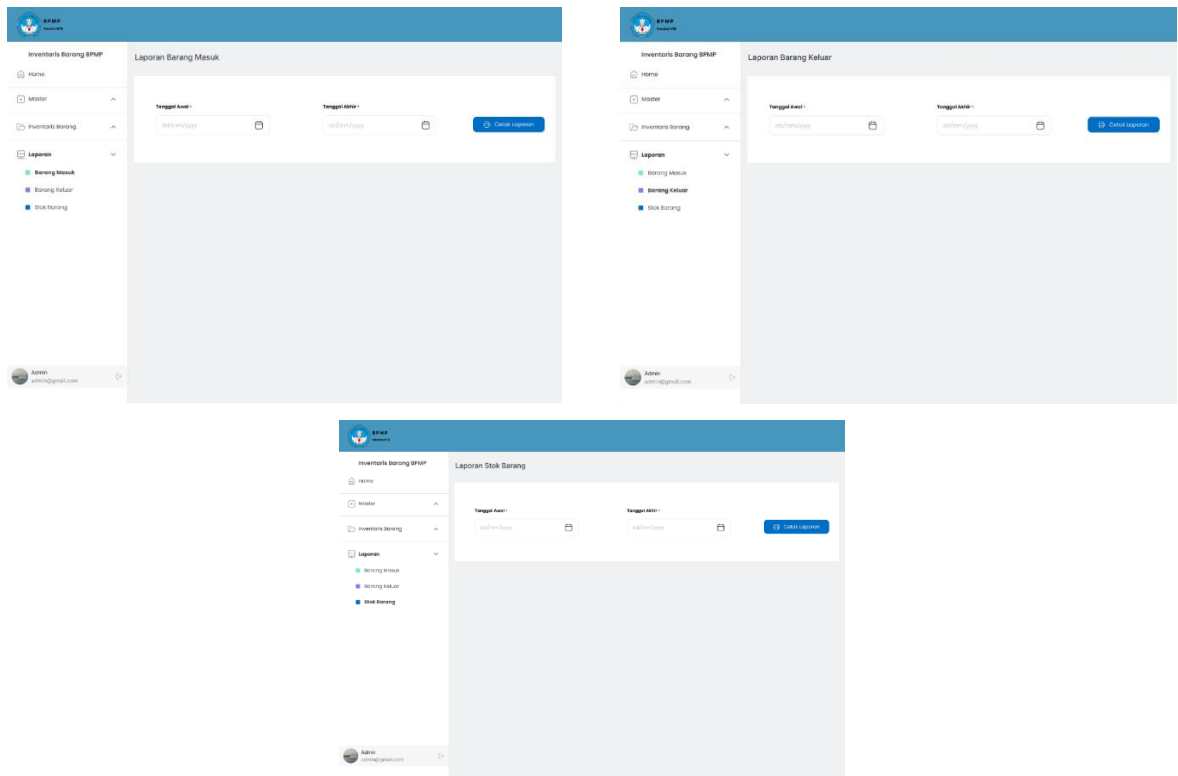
BPMP
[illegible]

Inventaris Barang BPMP

Home

Master

Inventaris Barang

Laporan

Barang Masuk

Barang Keluar

Stok Barang

Admin
admin@gmail.com

Laporan Barang Masuk

Tanggal Awal *
dd/mm/yyyy

Tanggal Akhir *
dd/mm/yyyy

Cetak Laporan

BPMP
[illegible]

Inventaris Barang BPMP

Home

Master

Inventaris Barang

Laporan

Barang Masuk

Barang Keluar

Stok Barang

Admin
admin@gmail.com

Laporan Barang Keluar

Tanggal Awal *
dd/mm/yyyy

Tanggal Akhir *
dd/mm/yyyy

Cetak Laporan

BPMP
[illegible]

Inventaris Barang BPMP

Home

Master

Inventaris Barang

Laporan

Barang Masuk

Barang Keluar

Stok Barang

Admin
admin@gmail.com

Laporan Stok Barang

Tanggal Awal *
dd/mm/yyyy

Tanggal Akhir *
dd/mm/yyyy

Cetak Laporan